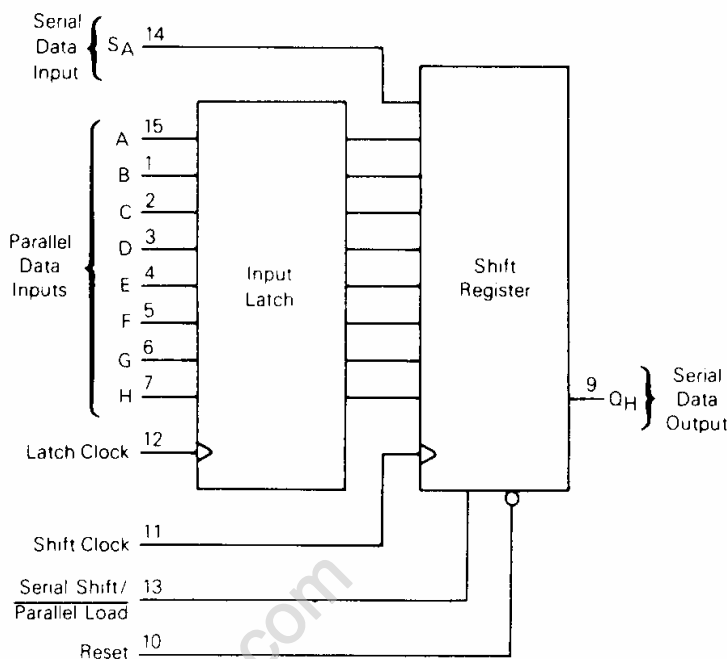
Serial Data Input $S_A$ 14

Parallel Data Inputs
A 15
B 1
C 2
D 3
E 4
F 5
G 6
H 7

Input Latch

Shift Register

9 $Q_H$ Serial Data Output

Latch Clock 12

Shift Clock 11

Serial Shift/ $\overline{\text{Parallel Load}}$ 13

Reset 10

.com